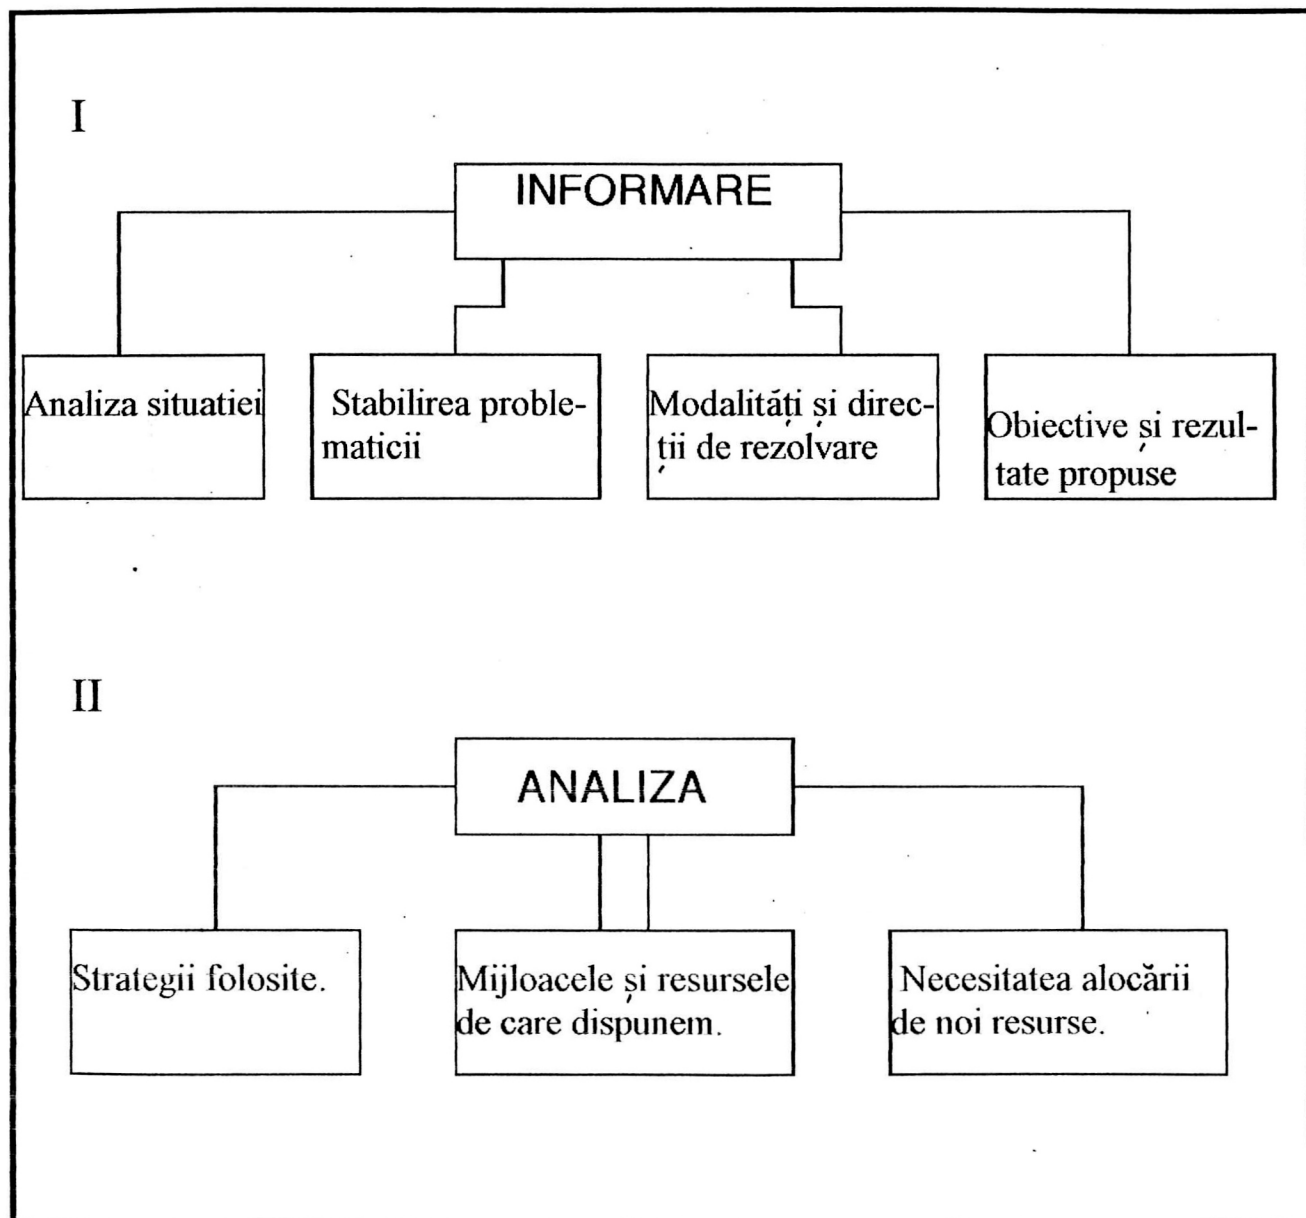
I

INFORMARE

Analiza situatiei

Stabilirea problematicii

Modalități și direcții de rezolvare

Obiective și rezultate propuse

II

ANALIZA

Strategii folosite.

Mijloacele și resursele de care dispunem.

Necesitatea alocării de noi resurse.